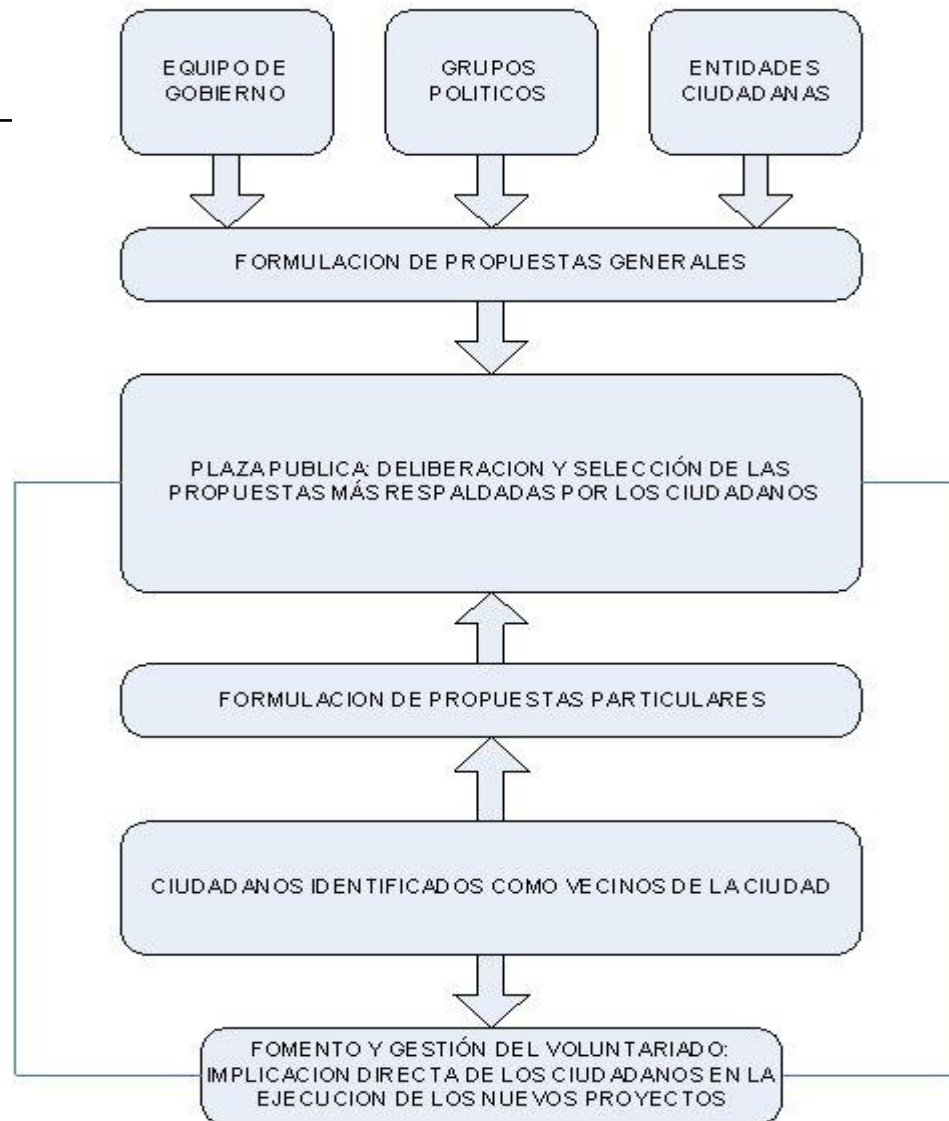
EQUIPO DE GOBIERNO

GRUPOS POLITICOS

ENTIDADES CIUDADANAS

FORMULACION DE PROPUESTAS GENERALES

PLAZA PUBLICA: DELIBERACION Y SELECCIÓN DE LAS PROPUESTAS MÁS RESPALDADAS POR LOS CIUDADANOS

FORMULACION DE PROPUESTAS PARTICULARES

CIUDADANOS IDENTIFICADOS COMO VECINOS DE LA CIUDAD

FOMENTO Y GESTIÓN DEL VOLUNTARIADO: IMPLICACION DIRECTA DE LOS CIUDADANOS EN LA EJECUCION DE LOS NUEVOS PROYECTOS